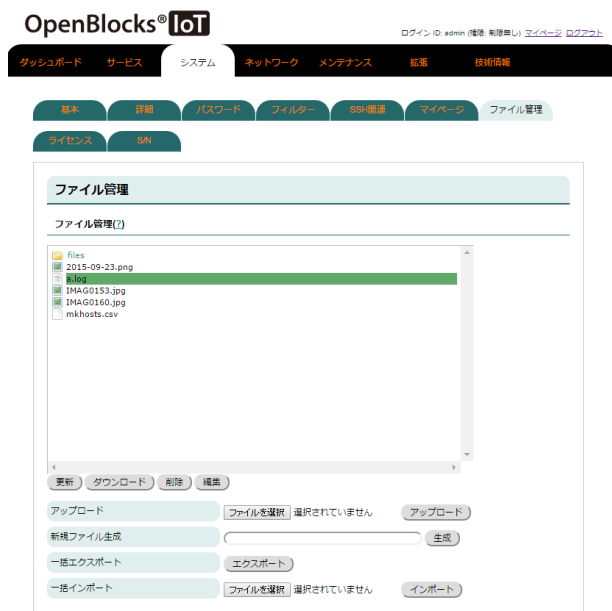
OpenBlocks® IoT

ログイン ID: admin (権限: 制限無し) マイページ ログアウト

ダッシュボード サービス システム ネットワーク メンテナンス 拡張 技術情報

基本 詳細 パスワード フィルター SSH関連 マイページ ファイル管理
ライセンス S/N

ファイル管理

ファイル管理(?)

files
2015-09-23.png
a.log
IMAG0153.jpg
IMAG0160.jpg
mkhosts.csv

更新 ダウンロード 削除 編集

| アップロード | ファイルを選択 選択されていません | アップロード |
|---|---|---|
| 新規ファイル生成 | | 生成 |
| 一括エクスポート | エクスポート | |
| 一括インポート | ファイルを選択 選択されていません | インポート |